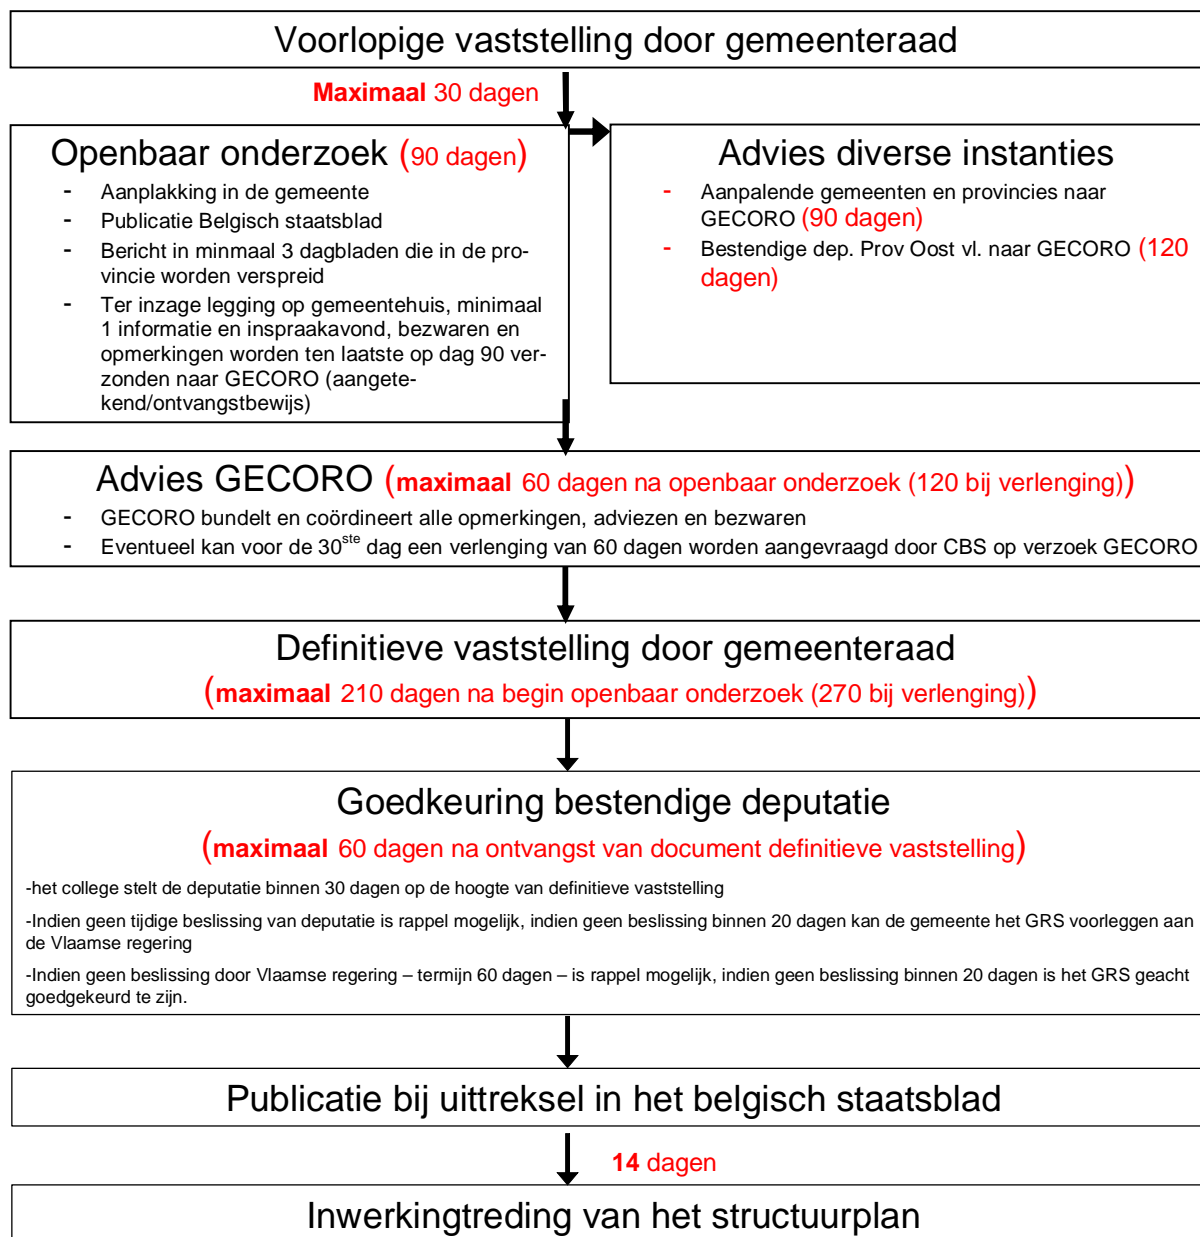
Voorlopige vaststelling door gemeenteraad

Maximaal 30 dagen

Openbaar onderzoek (90 dagen)

- Aanplakking in de gemeente
- Publicatie Belgisch staatsblad
- Bericht in minmaal 3 dagbladen die in de provincie worden verspreid
- Ter inzage legging op gemeentehuis, minimaal 1 informatie en inspraakavond, bezwaren en opmerkingen worden ten laatste op dag 90 verzonden naar GECORO (aangetekend/ontvangstbewijs)

Advies diverse instanties

- Aanpalende gemeenten en provincies naar GECORO (90 dagen)
- Bestendige dep. Prov Oost vl. naar GECORO (120 dagen)

Advies GECORO (maximaal 60 dagen na openbaar onderzoek (120 bij verlenging))

- GECORO bundelt en coördineert alle opmerkingen, adviezen en bezwaren
- Eventueel kan voor de 30$^{ste}$ dag een verlenging van 60 dagen worden aangevraagd door CBS op verzoek GECORO

Definitieve vaststelling door gemeenteraad
(maximaal 210 dagen na begin openbaar onderzoek (270 bij verlenging))

Goedkeuring bestendige deputatie
(maximaal 60 dagen na ontvangst van document definitieve vaststelling)

-het college stelt de deputatie binnen 30 dagen op de hoogte van definitieve vaststelling

-Indien geen tijdige beslissing van deputatie is rappel mogelijk, indien geen beslissing binnen 20 dagen kan de gemeente het GRS voorleggen aan de Vlaamse regering

-Indien geen beslissing door Vlaamse regering – termijn 60 dagen – is rappel mogelijk, indien geen beslissing binnen 20 dagen is het GRS geacht goedgekeurd te zijn.

Publicatie bij uittreksel in het belgisch staatsblad

14 dagen

Inwerkingtreding van het structuurplan